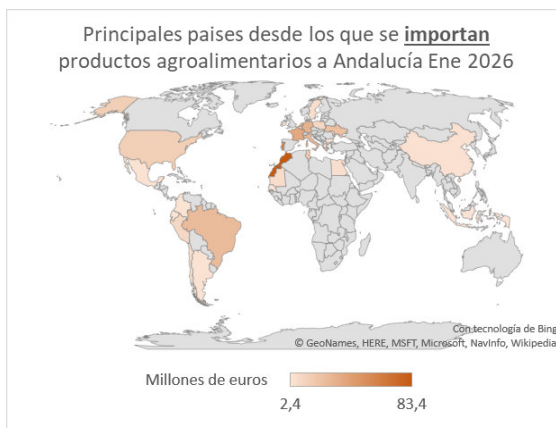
Principales paises desde los que se **importan** productos agroalimentarios a Andalucía Ene 2026

Con tecnología de Bing
© GeoNames, HERE, MSFT, Microsoft, NavInfo, Wikipedia

Millones de euros
2,4
83,4